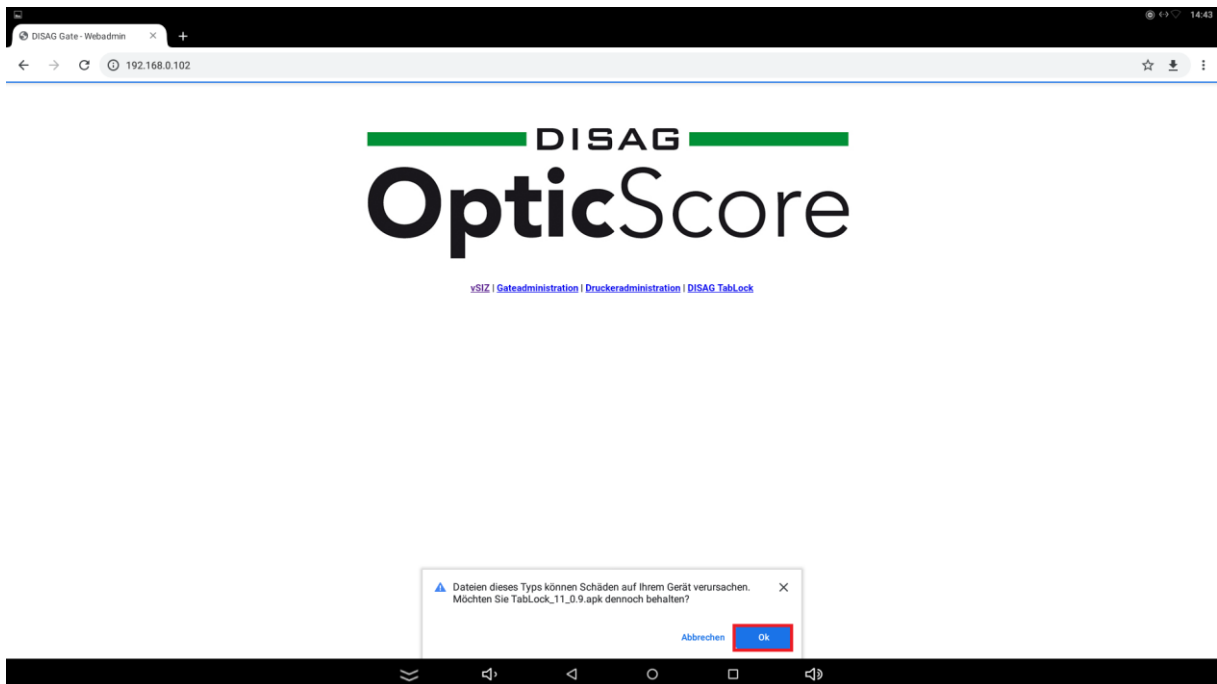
14:43

DISAG Gate - Webadmin

192.168.0.102

DISAG

OpticScore

vSIZ | Gateadministration | Druckeradministration | DISAG TabLock

Dateien dieses Typs können Schäden auf Ihrem Gerät verursachen. Möchten Sie TabLock_11_0.9.apk dennoch behalten?

Abbrechen Ok